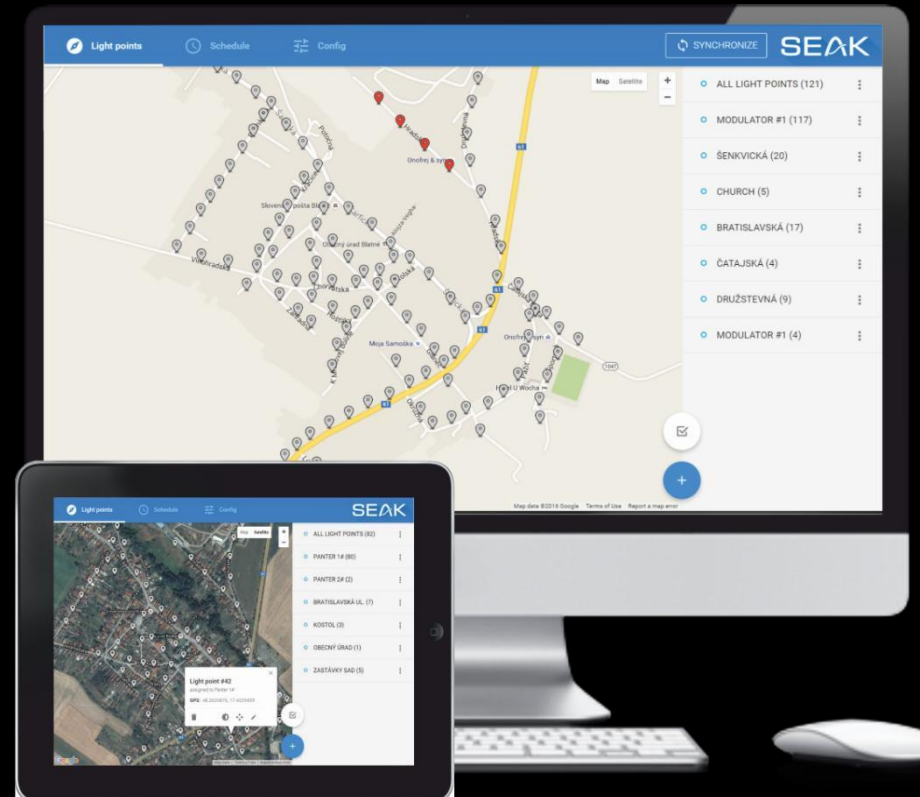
Light points
Schedule
Config
SYNCHRONIZE
SEAK

Map Satellite
+
−

Onofrej & syn
Slovenská pošta Blatné
Obecný úrad Blatné
Vinohradská
Moja Samoška
Onofrej & syn
Hotel U Wocha
61
1047

ALL LIGHT POINTS (121)
MODULATOR #1 (117)
ŠENKVICKÁ (20)
CHURCH (5)
BRATISLAVSKÁ (17)
ČATAJSKÁ (4)
DRUŽSTEVNÁ (9)
MODULATOR #1 (4)

+

Map data ©2016 Google Terms of Use Report a map error

Light points
Schedule
Config
SEAK

Map Satellite
+
−

ALL LIGHT POINTS (82)
PANTER 1# (80)
PANTER 2# (2)
BRATISLAVSKÁ UL. (7)
KOSTOL (3)
OBECNÝ ÚRAD (1)
ZASTÁVKY SAD (5)

Light point #42
assigned to Panter 1#
GPS: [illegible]

+
Google